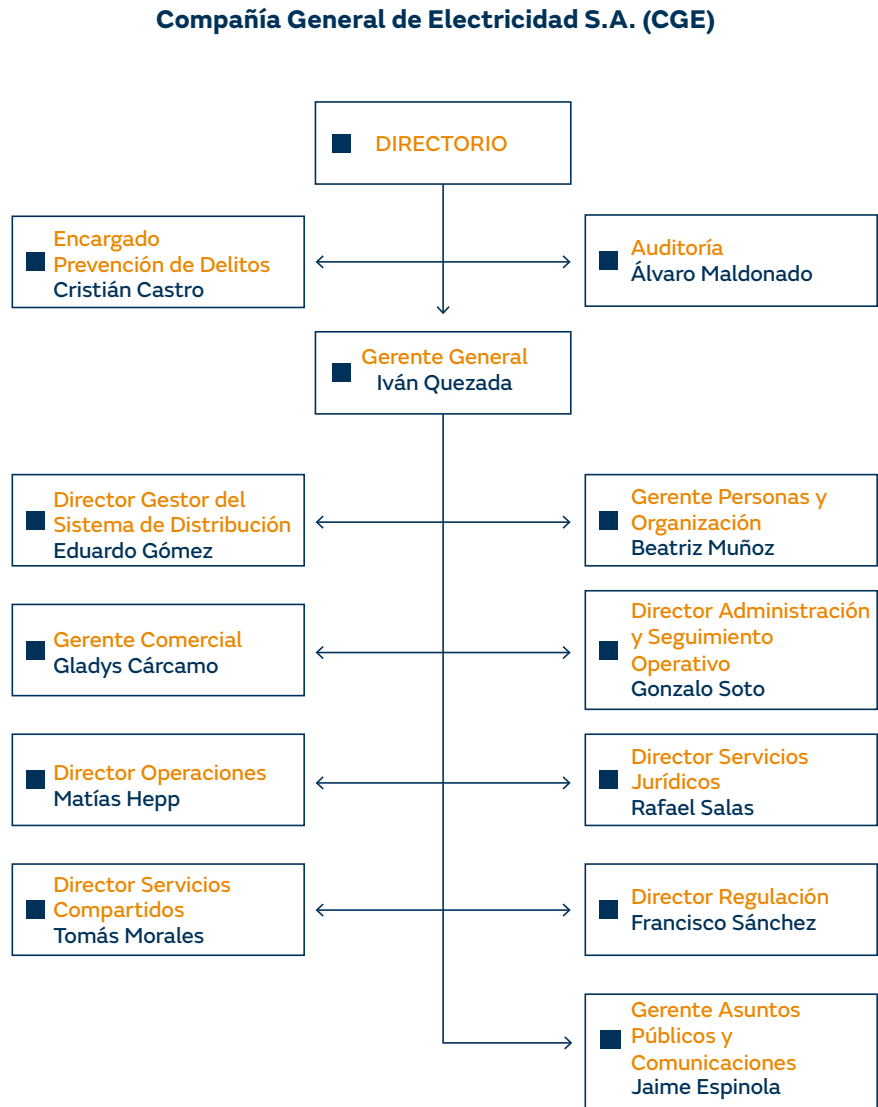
Compañía General de Electricidad S.A. (CGE)

DIRECTORIO

Encargado Prevención de Delitos
Cristián Castro

Auditoría
Álvaro Maldonado

Gerente General
Iván Quezada

Director Gestor del Sistema de Distribución
Eduardo Gómez

Gerente Personas y Organización
Beatriz Muñoz

Gerente Comercial
Gladys Cárcamo

Director Administración y Seguimiento Operativo
Gonzalo Soto

Director Operaciones
Matías Hepp

Director Servicios Jurídicos
Rafael Salas

Director Servicios Compartidos
Tomás Morales

Director Regulación
Francisco Sánchez

Gerente Asuntos Públicos y Comunicaciones
Jaime Espinola